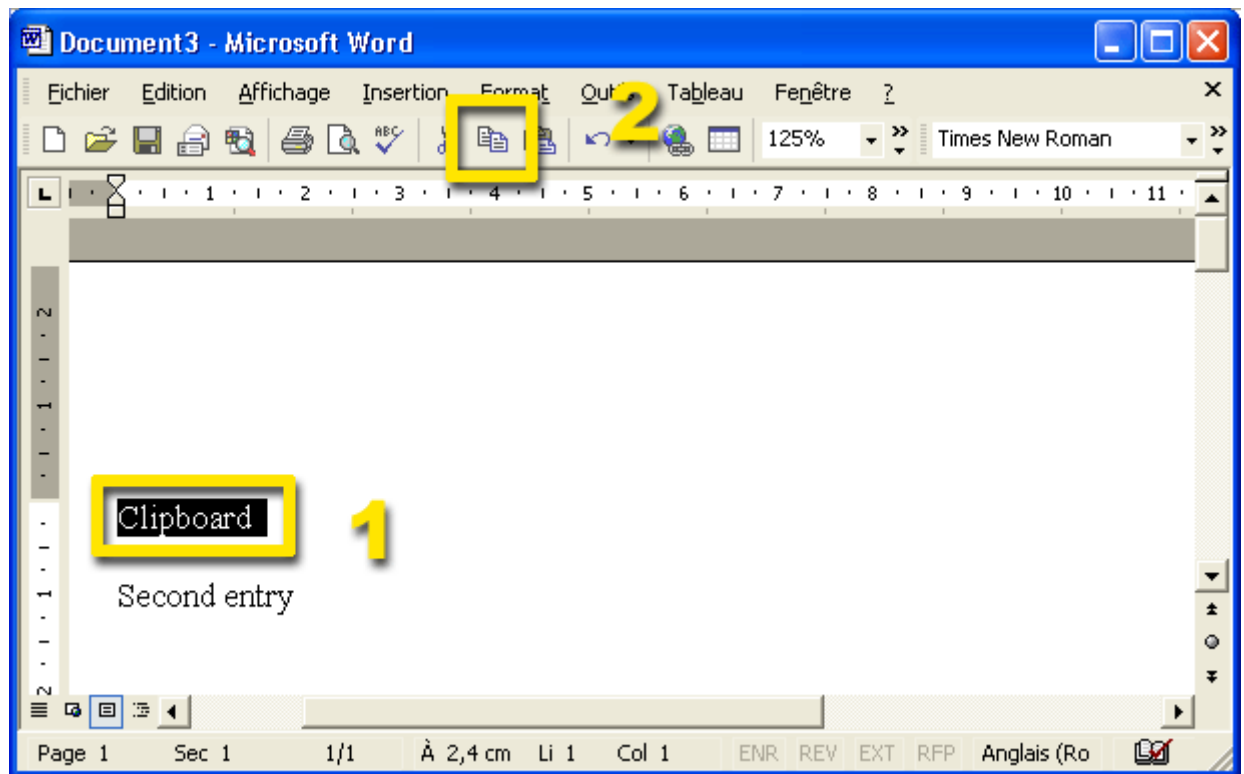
Document3 - Microsoft Word

Fichier Edition Affichage Insertion Format Outils Tableau Fenêtre ?

2

125%

Times New Roman

1 2 3 4 5 6 7 8 9 10 11

Clipboard

1

Second entry

Page 1 Sec 1 1/1 À 2,4 cm Li 1 Col 1 ENR REV EXT RFP Anglais (Ro